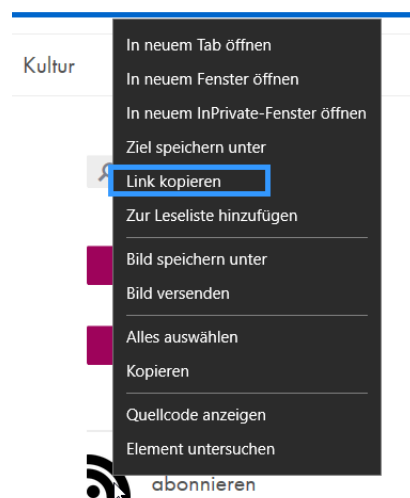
Kultur

In neuem Tab öffnen
In neuem Fenster öffnen
In neuem InPrivate-Fenster öffnen
Ziel speichern unter
Link kopieren
Zur Leseliste hinzufügen
Bild speichern unter
Bild versenden
Alles auswählen
Kopieren
Quellcode anzeigen
Element untersuchen

abonnieren